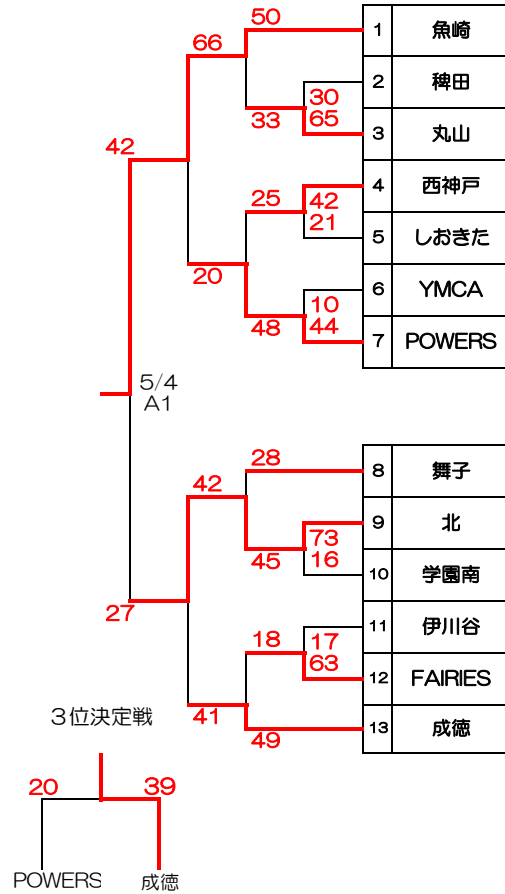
| 1 | 魚崎 |
|---|---|
| 2 | 稗田 |
| 3 | 丸山 |
| 4 | 西神戸 |
| 5 | しおきた |
| 6 | YMCA |
| 7 | POWERS |
| 8 | 舞子 |
| 9 | 北 |
| 10 | 学園南 |
| 11 | 伊川谷 |
| 12 | FAIRIES |
| 13 | 成徳 |

50
66
30
33
65
42
25
42
21
20
10
48
44
5/4
A1
28
42
73
45
16
27
18
17
63
41
49

3位決定戦

20
39
POWERS
成徳